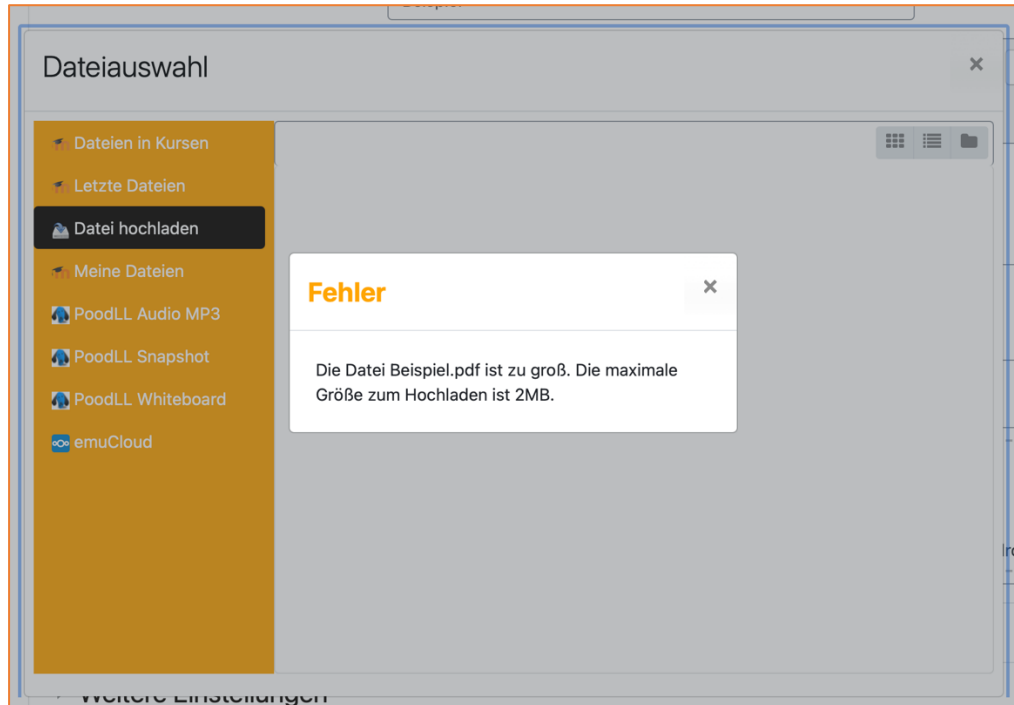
Dateiauswahl

×

Dateien in Kursen
Letzte Dateien
Datei hochladen
Meine Dateien
PoodLL Audio MP3
PoodLL Snapshot
PoodLL Whiteboard
emuCloud

Fehler

×

Die Datei Beispiel.pdf ist zu groß. Die maximale Größe zum Hochladen ist 2MB.

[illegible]